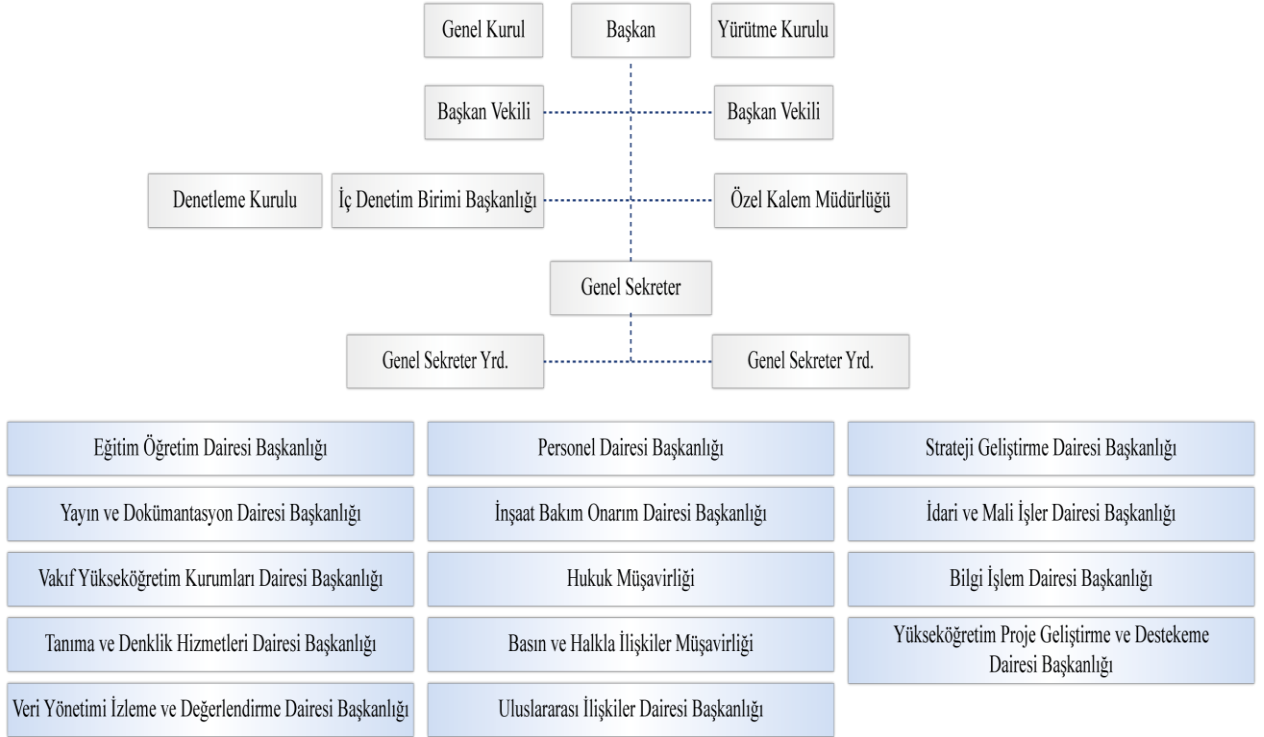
Genel Kurul

Başkan

Yürütme Kurulu

Başkan Vekili

Başkan Vekili

Denetleme Kurulu

İç Denetim Birimi Başkanlığı

Özel Kalem Müdürlüğü

Genel Sekreter

Genel Sekreter Yrd.

Genel Sekreter Yrd.

Eğitim Öğretim Dairesi Başkanlığı

Yayın ve Dokümantasyon Dairesi Başkanlığı

Vakıf Yükseköğretim Kurumları Dairesi Başkanlığı

Tanıma ve Denklik Hizmetleri Dairesi Başkanlığı

Veri Yönetimi İzleme ve Değerlendirme Dairesi Başkanlığı

Personel Dairesi Başkanlığı

İnşaat Bakım Onarım Dairesi Başkanlığı

Hukuk Müşavirliği

Basın ve Halkla İlişkiler Müşavirliği

Uluslararası İlişkiler Dairesi Başkanlığı

Strateji Geliştirme Dairesi Başkanlığı

İdari ve Mali İşler Dairesi Başkanlığı

Bilgi İşlem Dairesi Başkanlığı

Yükseköğretim Proje Geliştirme ve Destekeme Dairesi Başkanlığı